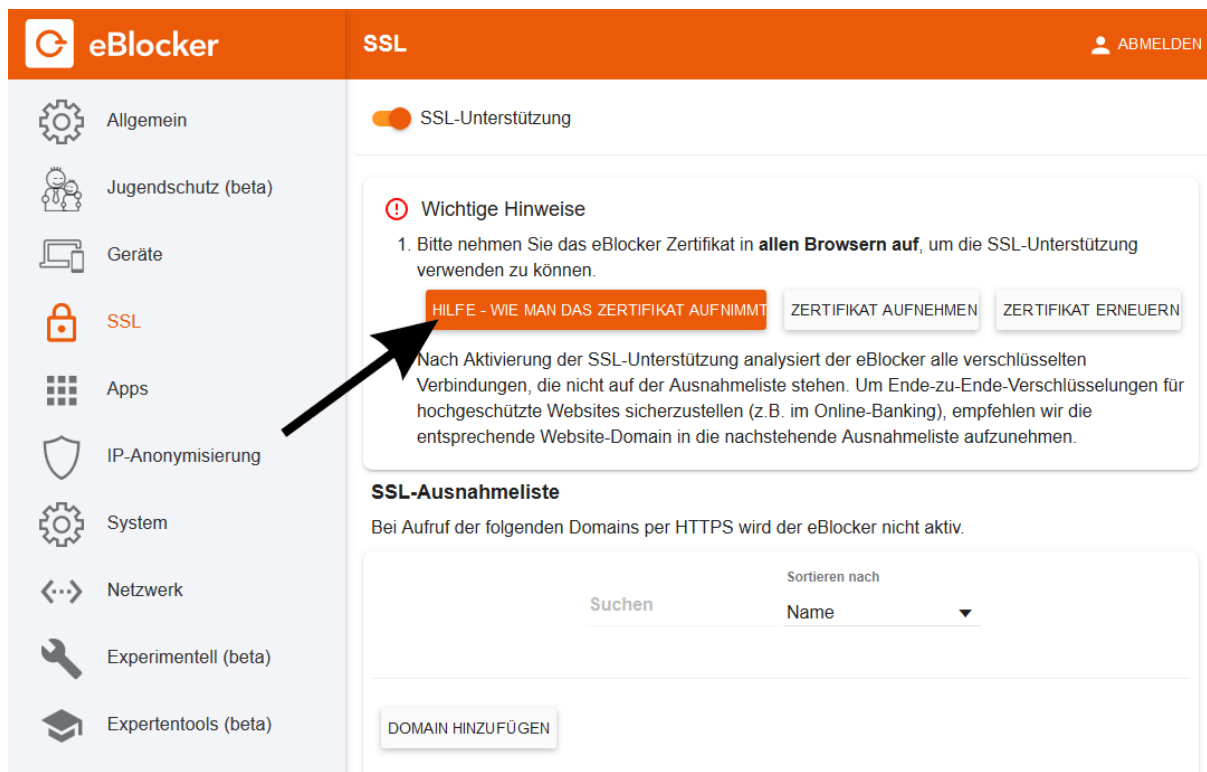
eBlocker

SSL

ABMELDEN

Allgemein

Jugendschutz (beta)

Geräte

SSL

Apps

IP-Anonymisierung

System

Netzwerk

Experimentell (beta)

Expertentools (beta)

SSL-Unterstützung

Wichtige Hinweise

1. Bitte nehmen Sie das eBlocker Zertifikat in **allen Browsern auf**, um die SSL-Unterstützung verwenden zu können.

HILFE - WIE MAN DAS ZERTIFIKAT AUFNIMMT

ZERTIFIKAT AUFNEHMEN

ZERTIFIKAT ERNEUERN

Nach Aktivierung der SSL-Unterstützung analysiert der eBlocker alle verschlüsselten Verbindungen, die nicht auf der Ausnahmeliste stehen. Um Ende-zu-Ende-Verschlüsselungen für hochgeschützte Websites sicherzustellen (z.B. im Online-Banking), empfehlen wir die entsprechende Website-Domain in die nachstehende Ausnahmeliste aufzunehmen.

SSL-Ausnahmeliste

Bei Aufruf der folgenden Domains per HTTPS wird der eBlocker nicht aktiv.

Suchen

Sortieren nach

Name

DOMAIN HINZUFÜGEN